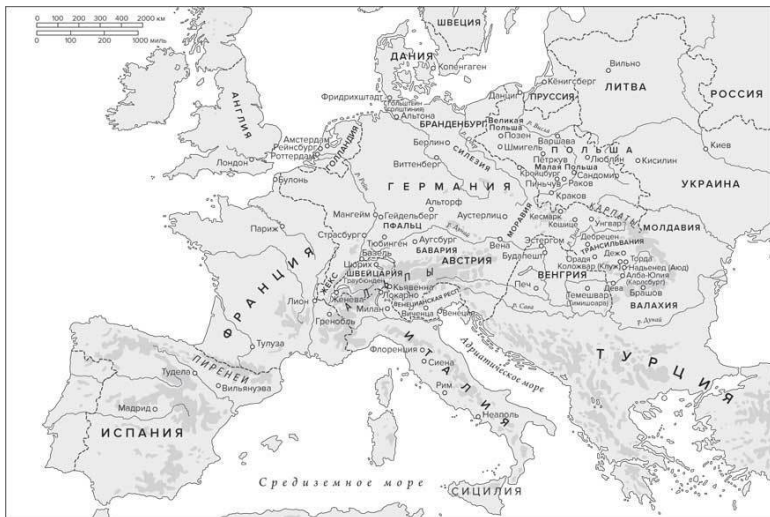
0 100 200 300 400 2000 км
0 100 200 1000 миль

ШВЕЦИЯ
ДАНИЯ
Копенгаген
Вильно
Кенигсберг
ЛИТВА
РОССИЯ
АНГЛИЯ
Фридрихштадт
Гольштейн
Альтона
Данциг
ПРУССИЯ
Великая Польша
Познань
БРАНДЕНБУРГ
Амстердам
Рейнсбург
Роттердам
ГОЛЛАНДИЯ
Лондон
Берлин
Висла
Варшава
Шмигель
ПОЛЬША
Малая Польша
Петркув
Люблин
Киев
Виттенберг
СИЛЕЗИЯ
Кисилин
Краков
Сандомир
Пиньчув
Раков
Булонь
ГЕРМАНИЯ
УКРАИНА
Альторф
Париж
Мангейм
Гейдельберг
Аустерлиц
МОРАВИЯ
Кесмарк
КАРПАТЫ
Страсбург
ПФАЛЬЦ
Тюбинген
Аугсбург
Вена
Унгвар
МОЛДАВИЯ
БАВАРИЯ
Эстергом
Дебрецен
Кошице
Базель
Цюрих
АВСТРИЯ
Будапешт
ТРАНСИЛЬВАНИЯ
ФРАНЦИЯ
ШВЕЙЦАРИЯ
Граубюнден
АЛЬПЫ
Кьявенна
ВЕНГРИЯ
Орадя
Колошвар (Клуж)
Дежо
Торда
Надьенед (Аюд)
Альба-Юлия (Карлсбург)
Брашов
Лион
ЖЕКС
Женева
Локарно
ВЕНЕЦИАНСКАЯ РЕСП.
Милан
Виченца
Венеция
Печ
Дева
Темешвар (Тимишоара)
ВАЛАХИЯ
Гренобль
Сава
Дунай
Тулуза
Флоренция
Сиена
ИТАЛИЯ
Адриатическое море
ТУРЦИЯ
ПИРЕНЕИ
Туделла
Вильянуэва
Рим
Мадрид
Неаполь
ИСПАНИЯ
Средиземное море
СИЦИЛИЯ